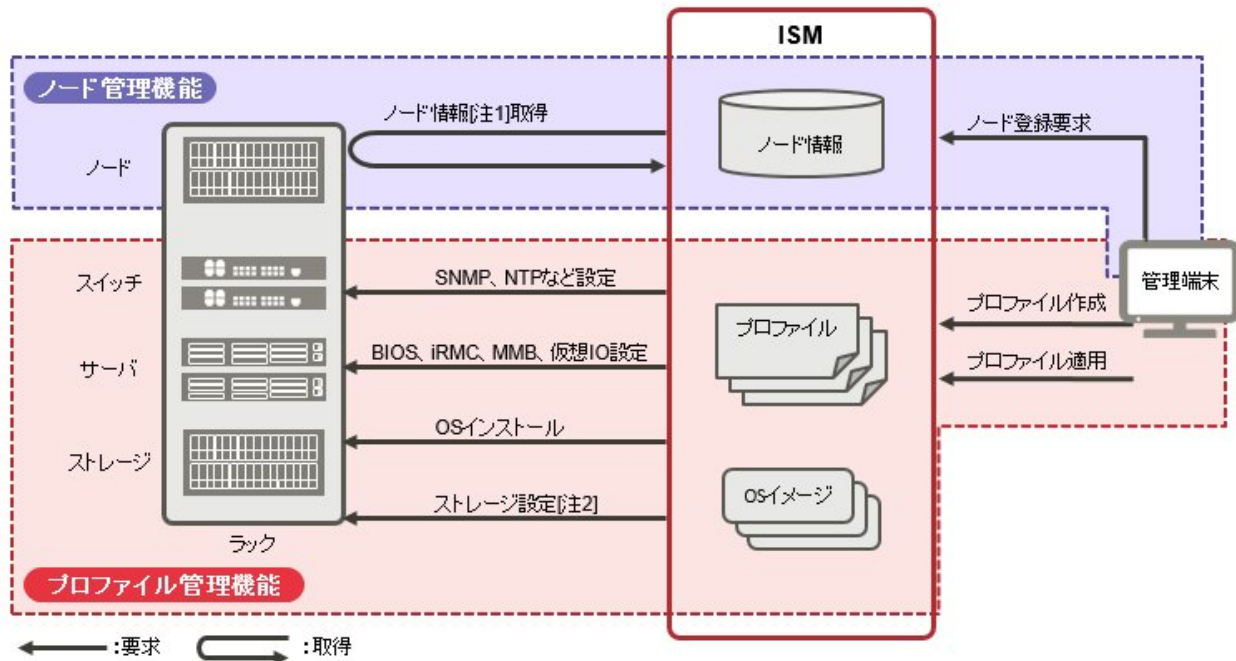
ISM

ノード管理機能

ノード情報[注1]取得

ノード

ノード情報

ノード登録要求

管理端末

スイッチ

SNMP、NTPなど設定

プロファイル作成

プロファイル

サーバ

BIOS、iRMC、MMB、仮想IO設定

プロファイル適用

OSインストール

ストレージ

OSイメージ

ストレージ設定[注2]

ラック

プロファイル管理機能

:要求 :取得